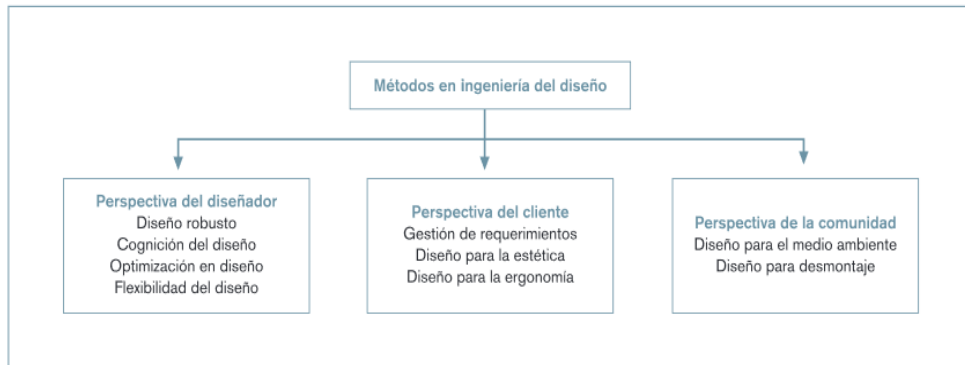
Métodos en ingeniería del diseño

Perspectiva del diseñador
Diseño robusto
Cognición del diseño
Optimización en diseño
Flexibilidad del diseño

Perspectiva del cliente
Gestión de requerimientos
Diseño para la estética
Diseño para la ergonomía

Perspectiva de la comunidad
Diseño para el medio ambiente
Diseño para desmontaje